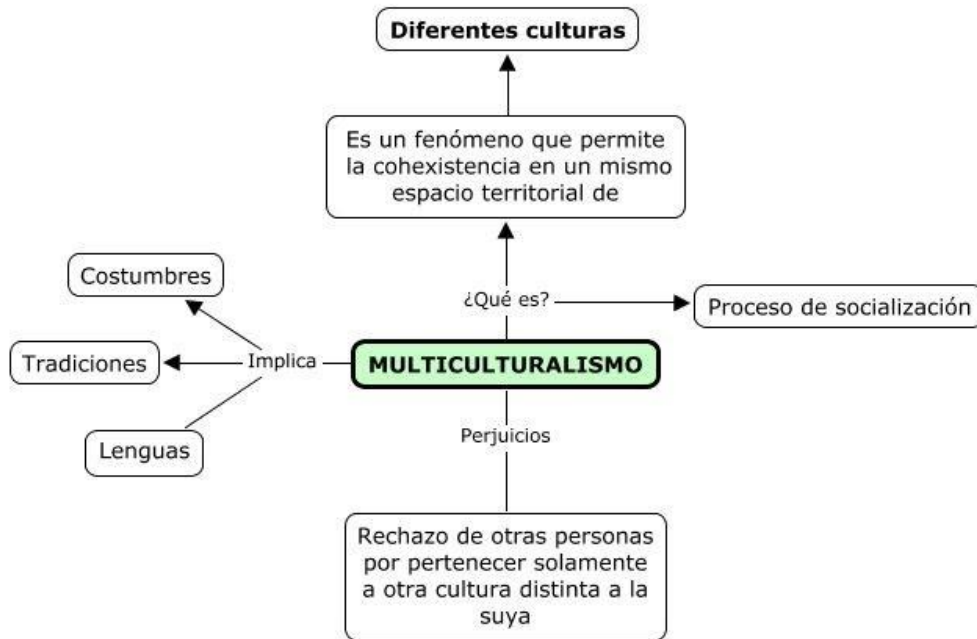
Diferentes culturas

Es un fenómeno que permite la cohexistencia en un mismo espacio territorial de

¿Qué es?

Proceso de socialización

Costumbres

Tradiciones

Implica

Lenguas

MULTICULTURALISMO

Perjuicios

Rechazo de otras personas por pertenecer solamente a otra cultura distinta a la suya